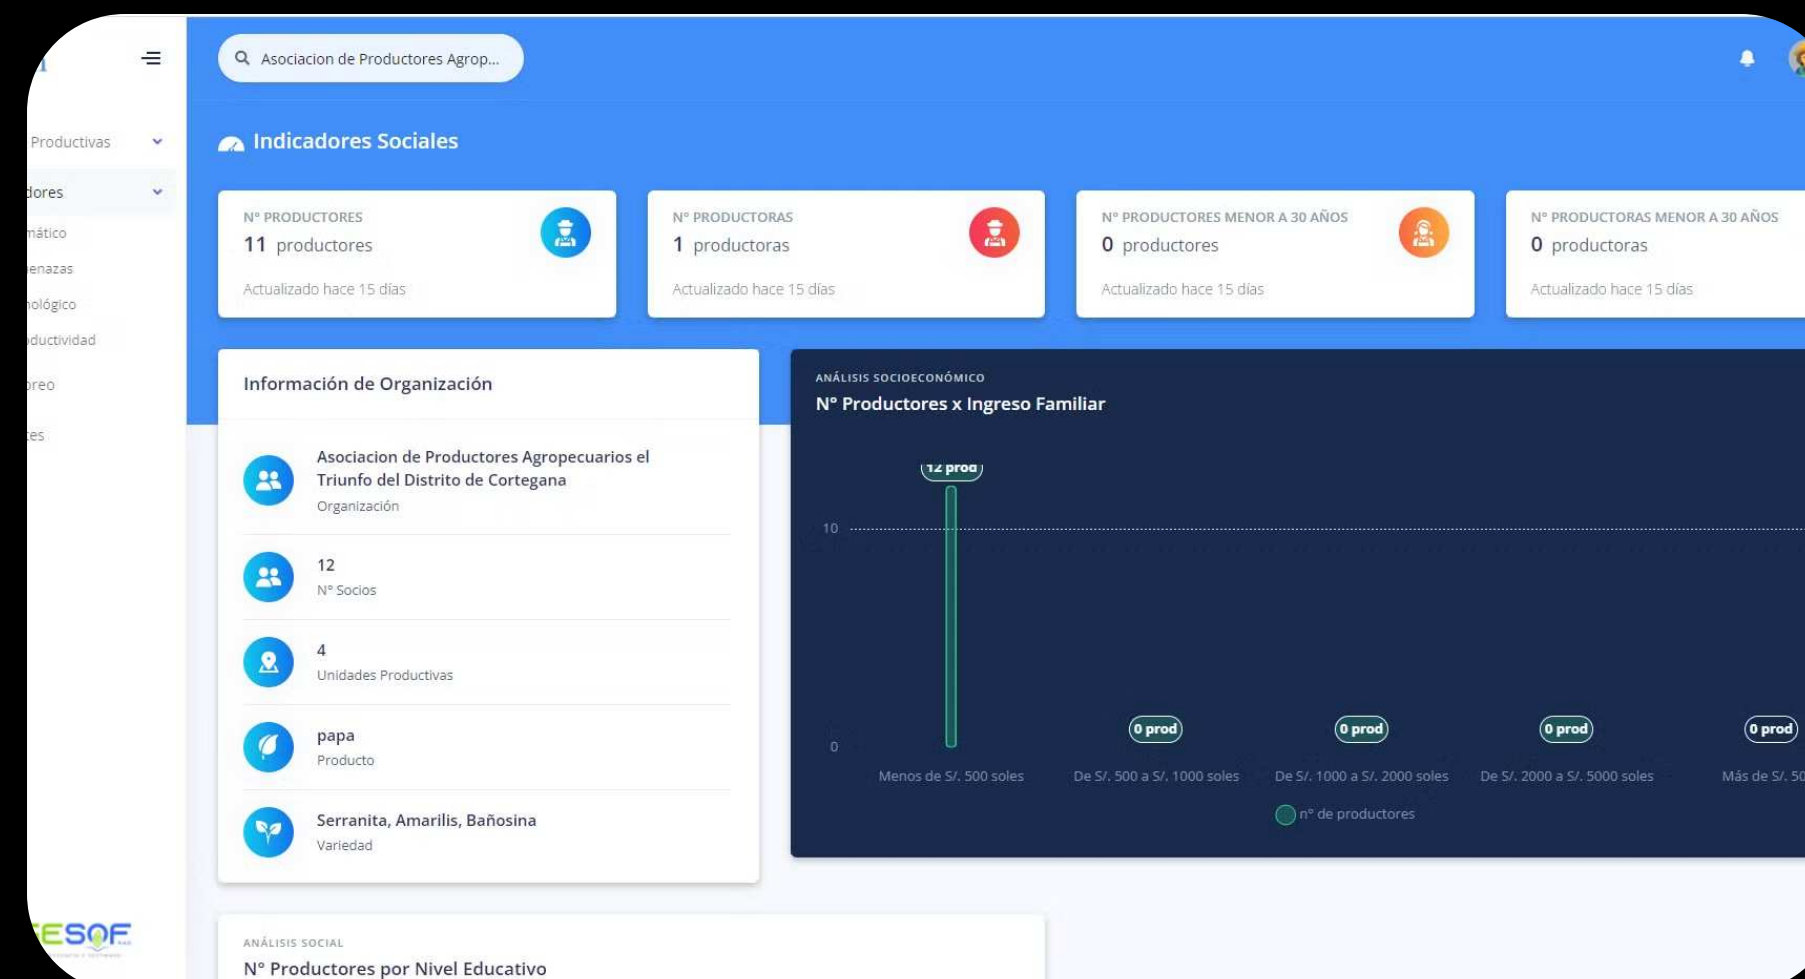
Productivas

dores

mático

enazas

ológico

ductividad

oreo

tes

Asociacion de Productores Agrop...

Indicadores Sociales

Nº PRODUCTORES
11 productores
Actualizado hace 15 días

Nº PRODUCTORAS
1 productoras
Actualizado hace 15 días

Nº PRODUCTORES MENOR A 30 AÑOS
0 productores
Actualizado hace 15 días

Nº PRODUCTORAS MENOR A 30 AÑOS
0 productoras
Actualizado hace 15 días

Información de Organización

Asociacion de Productores Agropecuarios el Triunfo del Distrito de Cortegana
Organización

12
Nº Socios

4
Unidades Productivas

papa
Producto

Serranita, Amarilis, Bañosina
Variedad

ANÁLISIS SOCIOECONÓMICO
Nº Productores x Ingreso Familiar

12 prod
10
0 prod
0 prod
0 prod
0 prod
0
Menos de S/. 500 soles
De S/. 500 a S/. 1000 soles
De S/. 1000 a S/. 2000 soles
De S/. 2000 a S/. 5000 soles
Más de S/. 50
nº de productores

ANÁLISIS SOCIAL
Nº Productores por Nivel Educativo

ESOF